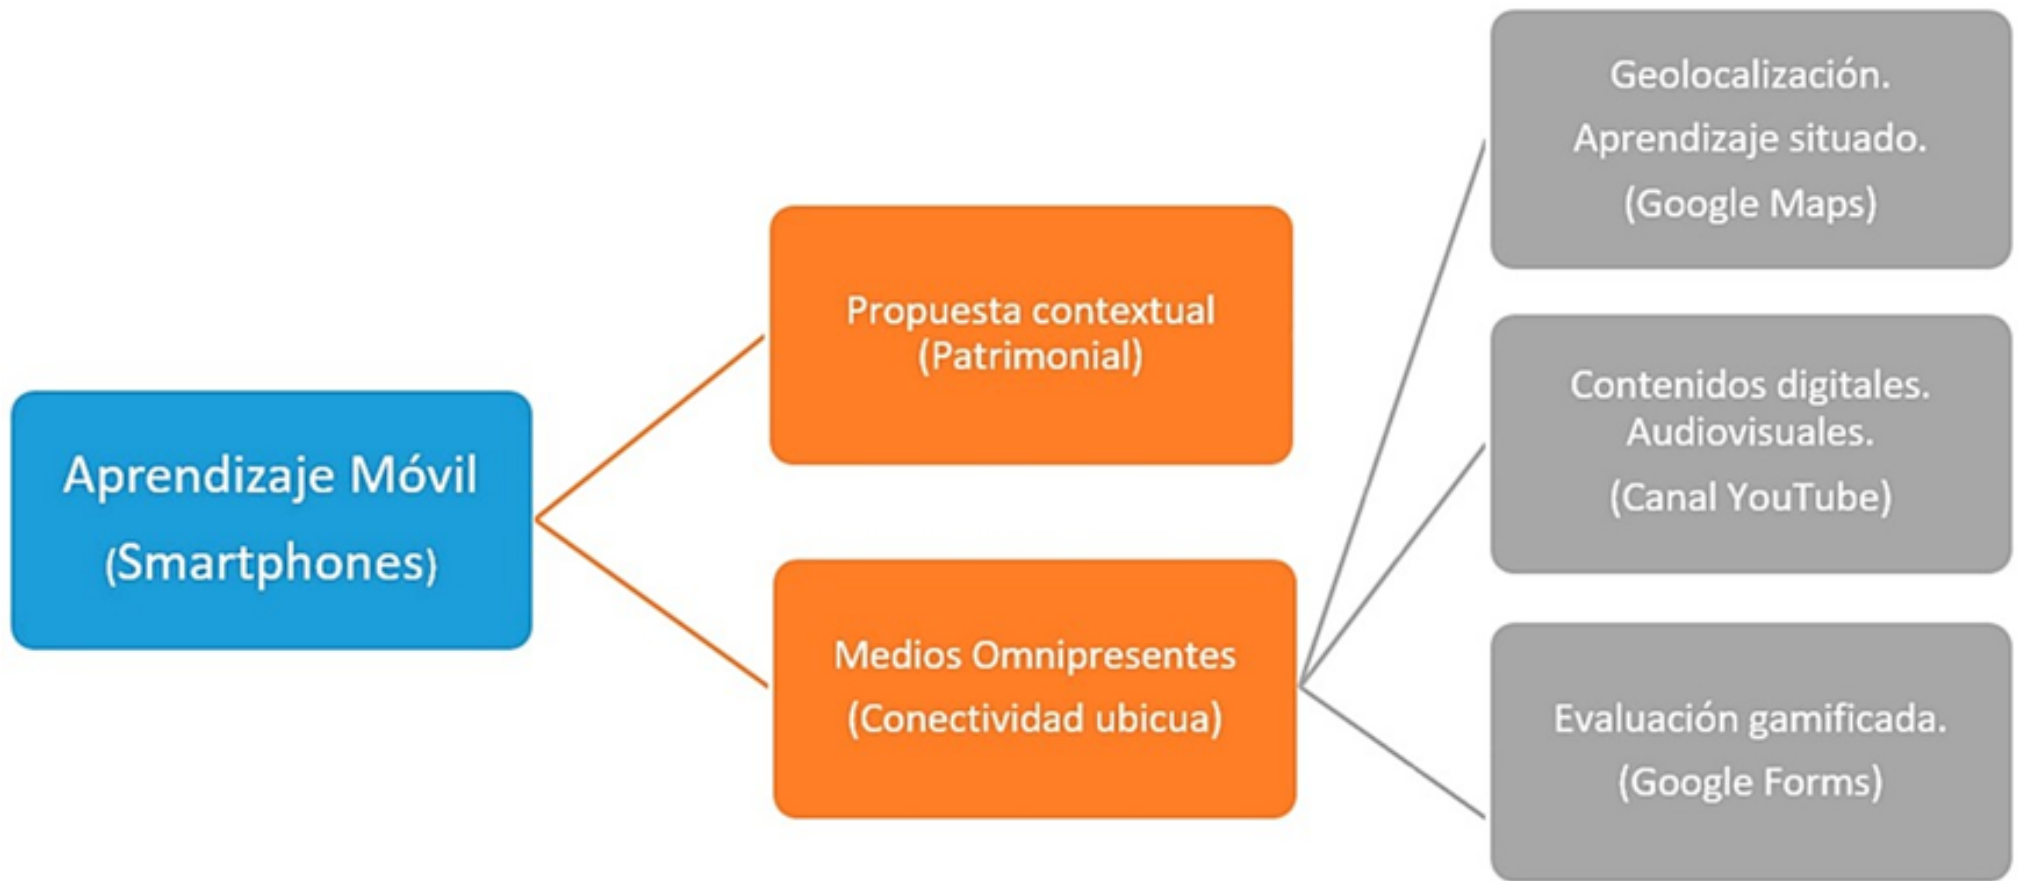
Aprendizaje Móvil
(Smartphones)

Propuesta contextual
(Patrimonial)

Medios Omnipresentes
(Conectividad ubicua)

Geolocalización.
Aprendizaje situado.
(Google Maps)

Contenidos digitales.
Audiovisuales.
(Canal YouTube)

Evaluación gamificada.
(Google Forms)